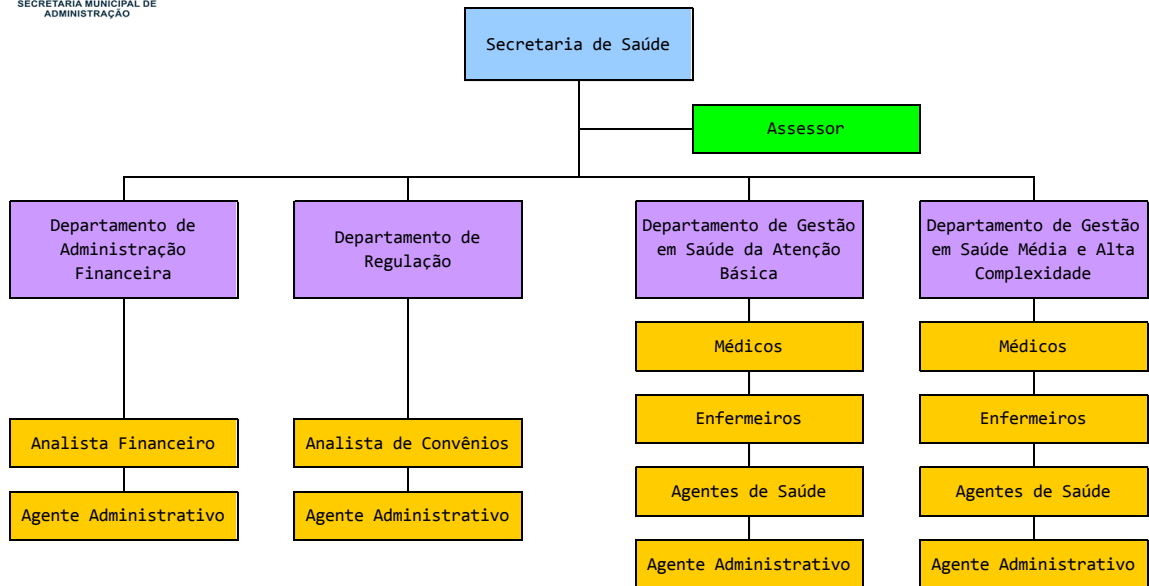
SECRETARIA MUNICIPAL DE ADMINISTRAÇÃO

Secretaria de Saúde

Assessor

Departamento de Administração Financeira

Analista Financeiro

Agente Administrativo

Departamento de Regulação

Analista de Convênios

Agente Administrativo

Departamento de Gestão em Saúde da Atenção Básica

Médicos

Enfermeiros

Agentes de Saúde

Agente Administrativo

Departamento de Gestão em Saúde Média e Alta Complexidade

Médicos

Enfermeiros

Agentes de Saúde

Agente Administrativo